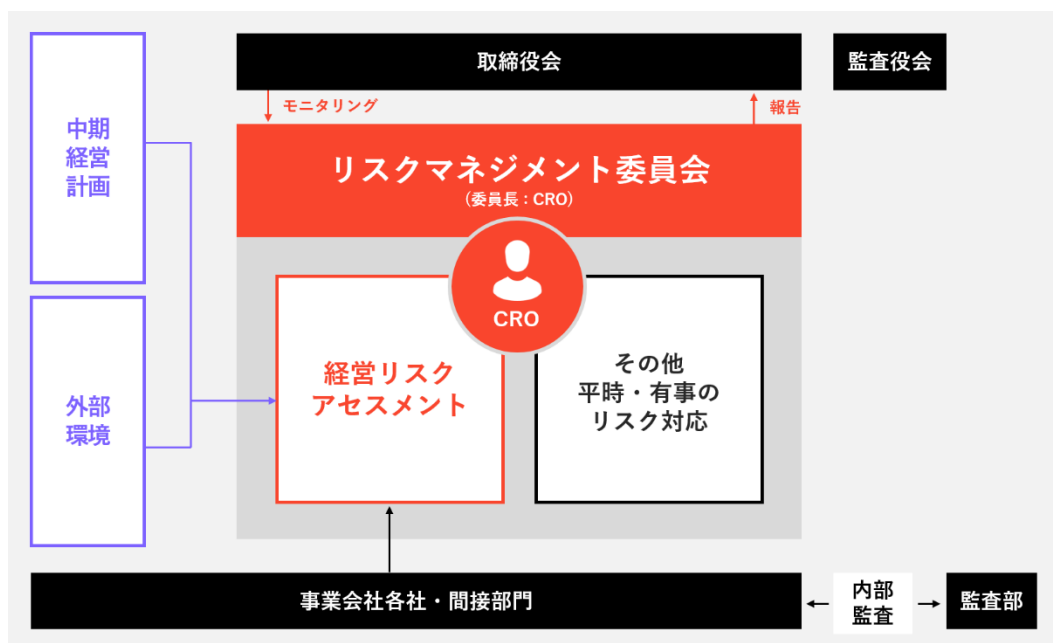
取締役会

監査役会

モニタリング

報告

中期
経営
計画

リスクマネジメント委員会
（委員長：CRO）

CRO

経営リスク
アセスメント

その他
平時・有事の
リスク対応

外部
環境

事業会社各社・間接部門

内部
監査

監査部